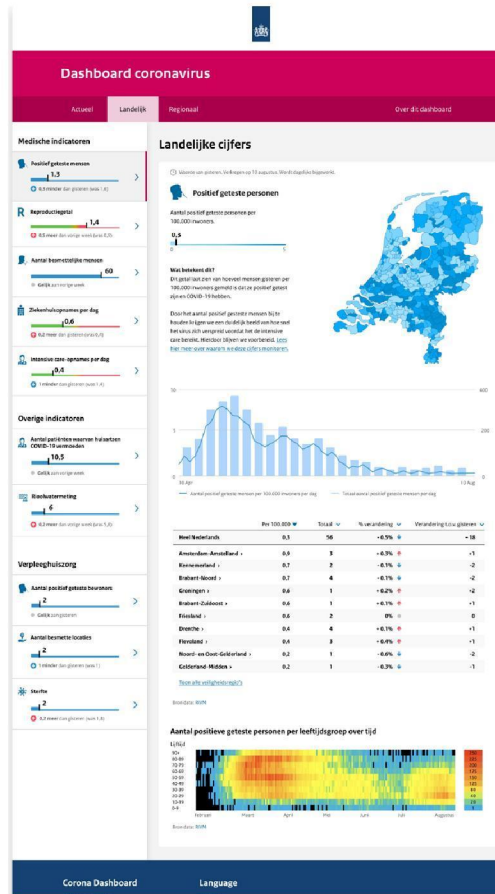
Dashboard coronavirus

Actueel | Landelijk | Regionaal | Over dit dashboard

Medische indicatoren

Positief geteste mensen
1,3
0,9 minder dan gisteren (was 1,8)

Reproductiegetal
1,4
0,3 meer dan vorige week (was 1,1)

Aantal besmettelijke mensen
60
Gelijk aan vorige week

Ziekenhuisopnames per dag
0,6
0,2 meer dan gisteren (was 0,4)

Intensive care-opnames per dag
0,4
1 minder dan gisteren (was 1,4)

Overige indicatoren

Aantal patiënten waarvan huisartsen COVID-19 vermoeden
10,5
Gelijk aan vorige week

Rioolwatermeting
6
0,3 meer dan vorige week (was 5,7)

Verpleeghuiszorg

Aantal positief geteste bewoners
2
Gelijk aan gisteren

Aantal besmette locaties
2
1 minder dan gisteren (was 1)

Sterfte
2
0,3 meer dan gisteren (was 1,7)

Landelijke cijfers

Waarde van gisteren. Verversen op 13 augustus. Wordt dagelijks bijgewerkt.

Positief geteste personen

Aantal positief geteste personen per 100.000 inwoners

0,5
0 5

Wat betekent dit?
Dit getal laat zien van hoeveel mensen gisteren per 100.000 inwoners gemeld is dat ze positief getest zijn en COVID-19 hebben.

Door het aantal positief geteste mensen bij te houden krijgen we een duidelijk beeld van hoe snel het virus zich verspreid voordat het de intensive care bereikt. Hierdoor blijven we voorbereid. Lees hier meer over waarom we deze cijfers monitoren.

50 | 600
5 | 200
0
30 Apr | 13 Aug

Aantal positief geteste personen per 100.000 inwoners per dag — Totaal aantal positief geteste personen per dag

| | Per 100.000 | Totaal | % verandering | Verandering t.o.v. gisteren |
|---|---|---|---|---|
| Heel Nederlands | 0,1 | 56 | +0.5% | +18 |
| Amsterdam-Amstelland › | 0,9 | 3 | +0.3% | +1 |
| Kennemerland › | 0,7 | 2 | -0.1% | -2 |
| Brabant-Noord › | 0,7 | 4 | -0.1% | -2 |
| Groningen › | 0,6 | 1 | +0.2% | +2 |
| Brabant-Zuidoost › | 0,6 | 1 | +0.1% | +1 |
| Friesland › | 0,6 | 2 | 0% | 0 |
| Drenthe › | 0,4 | 4 | +0.1% | +1 |
| Flevoland › | 0,4 | 3 | +0.4% | +1 |
| Noord- en Oost-Gelderland › | 0,2 | 1 | -0.6% | -2 |
| Gelderland-Midden › | 0,2 | 1 | -0.3% | -1 |

Toon alle veiligheidsregio's

Bron data: RIVM

Aantal positieve geteste personen per leeftijdsgroep over tijd

Leeftijd
90+
80-89
70-79
60-69
50-59
40-49
30-39
20-29
10-19
0-9

Februari | Maart | April | Mei | Juni | Juli | Augustus

Bron data: RIVM

Corona Dashboard | Language